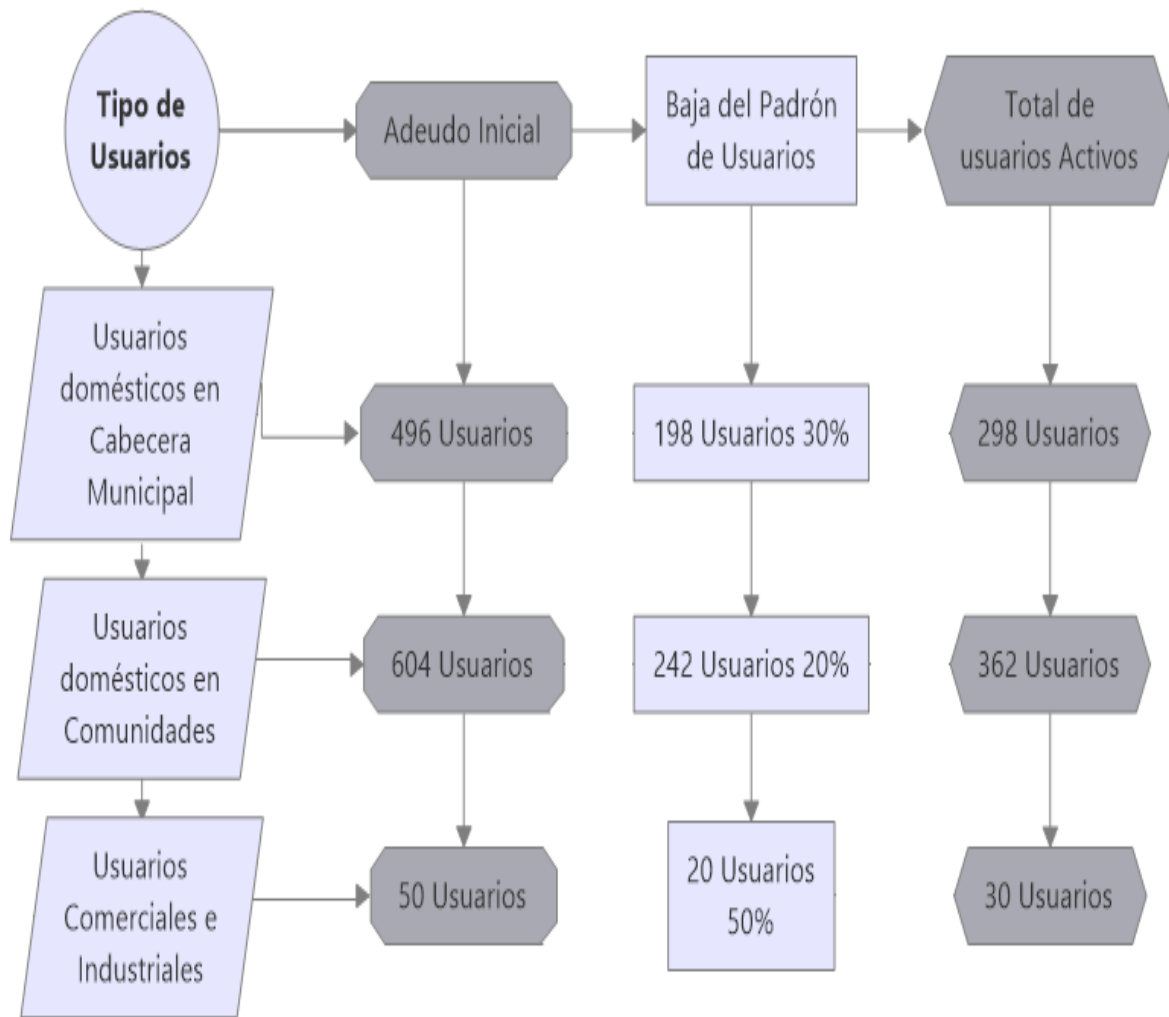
Tipo de Usuarios

Adeudo Inicial

Baja del Padrón de Usuarios

Total de usuarios Activos

Usuarios domésticos en Cabecera Municipal

496 Usuarios

198 Usuarios 30%

298 Usuarios

Usuarios domésticos en Comunidades

604 Usuarios

242 Usuarios 20%

362 Usuarios

Usuarios Comerciales e Industriales

50 Usuarios

20 Usuarios 50%

30 Usuarios